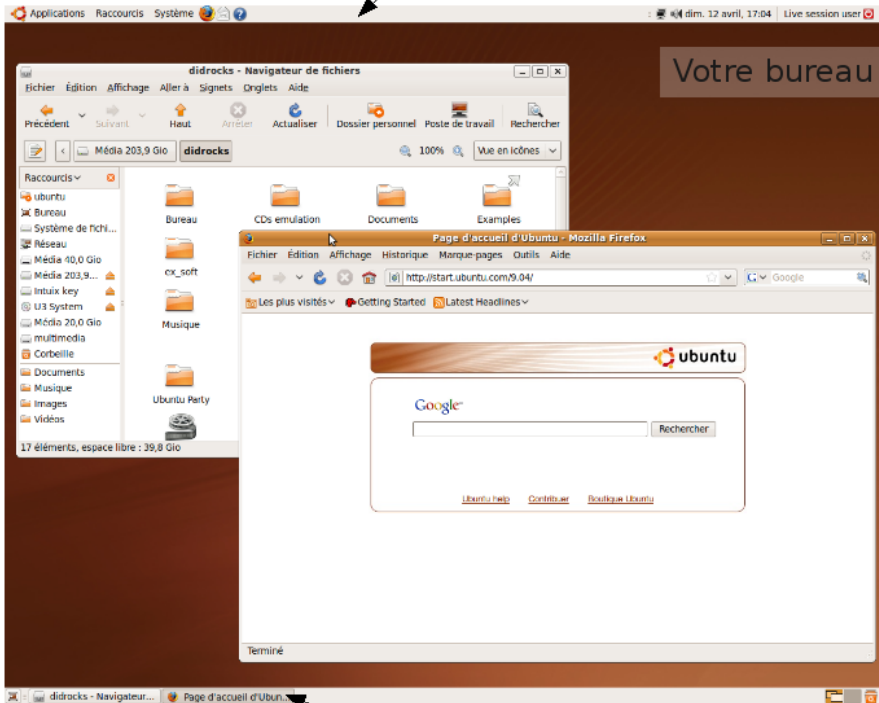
Applications Raccourcis Système

dim. 12 avril, 17:04 Live session user

Votre bureau

didrocks - Navigateur de fichiers

Fichier Édition Affichage Aller à Signets Onglets Aide

Précédent Suivant Haut Arrêter Actualiser Dossier personnel Poste de travail Rechercher

Média 203,9 Gio didrocks 100% Vue en icônes

Raccourcis
ubuntu
Bureau
Système de fichi...
Réseau
Média 40,0 Gio
Média 203,9...
Intuix key
U3 System
Média 20,0 Gio
multimedia
Corbeille
Documents
Musique
Images
Vidéos

Bureau
CDs emulation
Documents
Examples
cx_soft
Musique
Ubuntu Party

17 éléments, espace libre : 39,8 Gio

Page d'accueil d'Ubuntu - Mozilla Firefox

Fichier Édition Affichage Historique Marque-pages Outils Aide

http://start.ubuntu.com/9.04/

Google

Les plus visités Getting Started Latest Headlines

ubuntu

Google

Rechercher

Ubuntu help Contribuer Boutique Ubuntu

Terminé

didrocks - Navigateur... Page d'accueil d'Ubun...